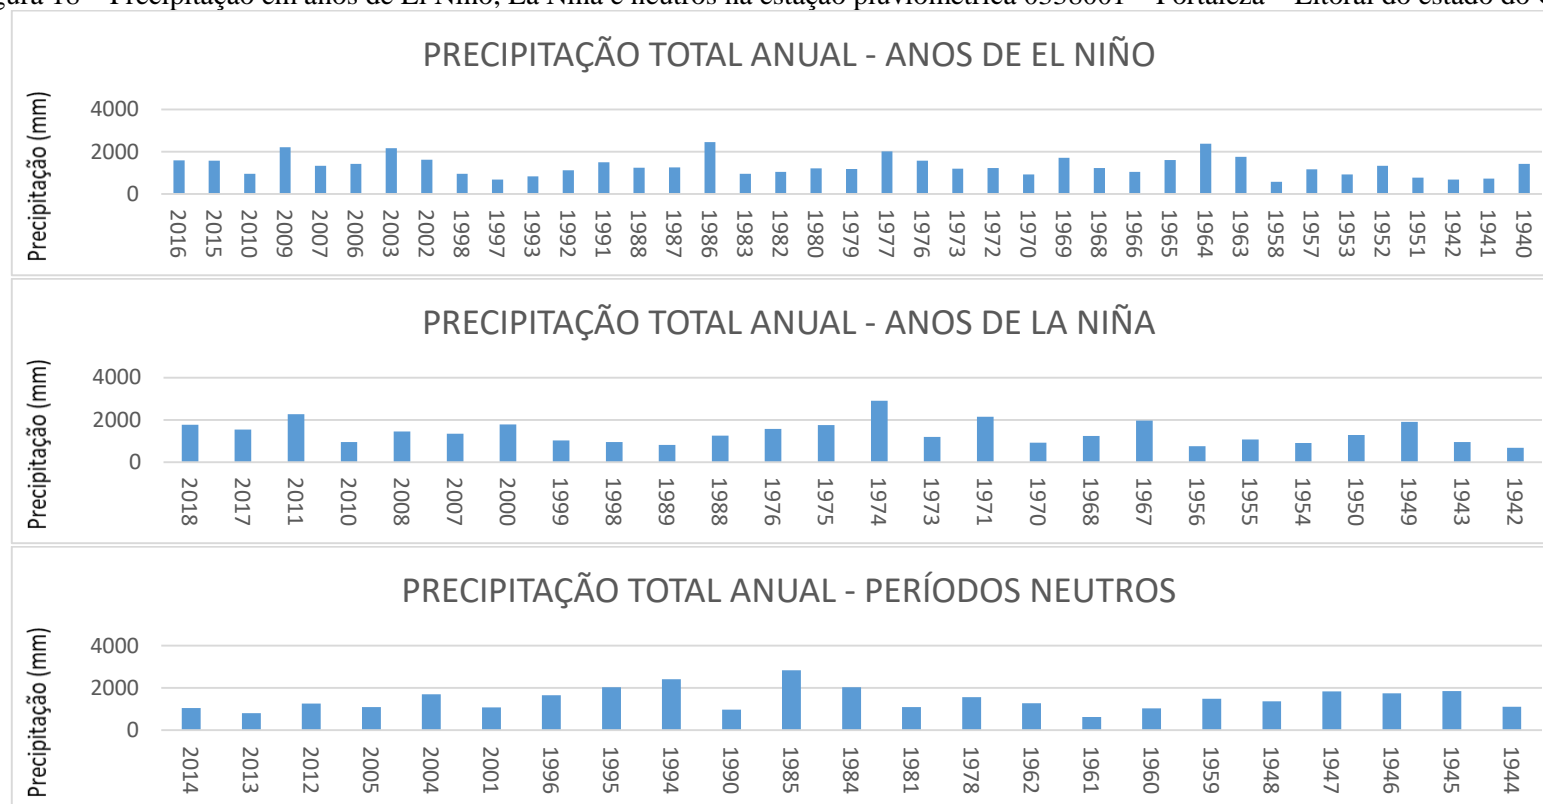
gura 18 – Precipitação em anos de El Niño, La Niña e neutros na estação pluviométrica 0358001 – Fortaleza – Litoral do estado do C

PRECIPITAÇÃO TOTAL ANUAL - ANOS DE EL NIÑO

Precipitação (mm)
4000
2000
0

2016 2015 2010 2009 2007 2006 2003 2002 1998 1997 1993 1992 1991 1988 1987 1986 1983 1982 1980 1979 1977 1976 1973 1972 1970 1969 1968 1966 1965 1964 1963 1958 1957 1953 1952 1951 1942 1941 1940

PRECIPITAÇÃO TOTAL ANUAL - ANOS DE LA NIÑA

Precipitação (mm)
4000
2000
0

2018 2017 2011 2010 2008 2007 2000 1999 1998 1989 1988 1976 1975 1974 1973 1971 1970 1968 1967 1956 1955 1954 1950 1949 1943 1942

PRECIPITAÇÃO TOTAL ANUAL - PERÍODOS NEUTROS

Precipitação (mm)
4000
2000
0

2014 2013 2012 2005 2004 2001 1996 1995 1994 1990 1985 1984 1981 1978 1962 1961 1960 1959 1948 1947 1946 1945 1944